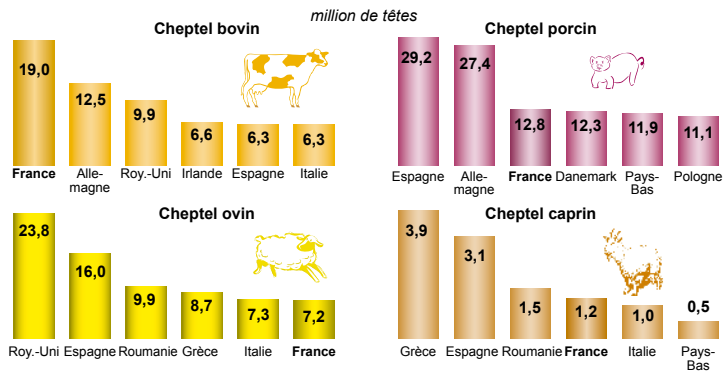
million de têtes

Cheptel bovin

| 19,0 | 12,5 | 9,9 | 6,6 | 6,3 | 6,3 |
|---|---|---|---|---|---|
| France | Allemagne | Roy.-Uni | Irlande | Espagne | Italie |

Cheptel porcin

| 29,2 | 27,4 | 12,8 | 12,3 | 11,9 | 11,1 |
|---|---|---|---|---|---|
| Espagne | Allemagne | France | Danemark | Pays-Bas | Pologne |

Cheptel ovin

| 23,8 | 16,0 | 9,9 | 8,7 | 7,3 | 7,2 |
|---|---|---|---|---|---|
| Roy.-Uni | Espagne | Roumanie | Grèce | Italie | France |

Cheptel caprin

| 3,9 | 3,1 | 1,5 | 1,2 | 1,0 | 0,5 |
|---|---|---|---|---|---|
| Grèce | Espagne | Roumanie | France | Italie | Pays-Bas |